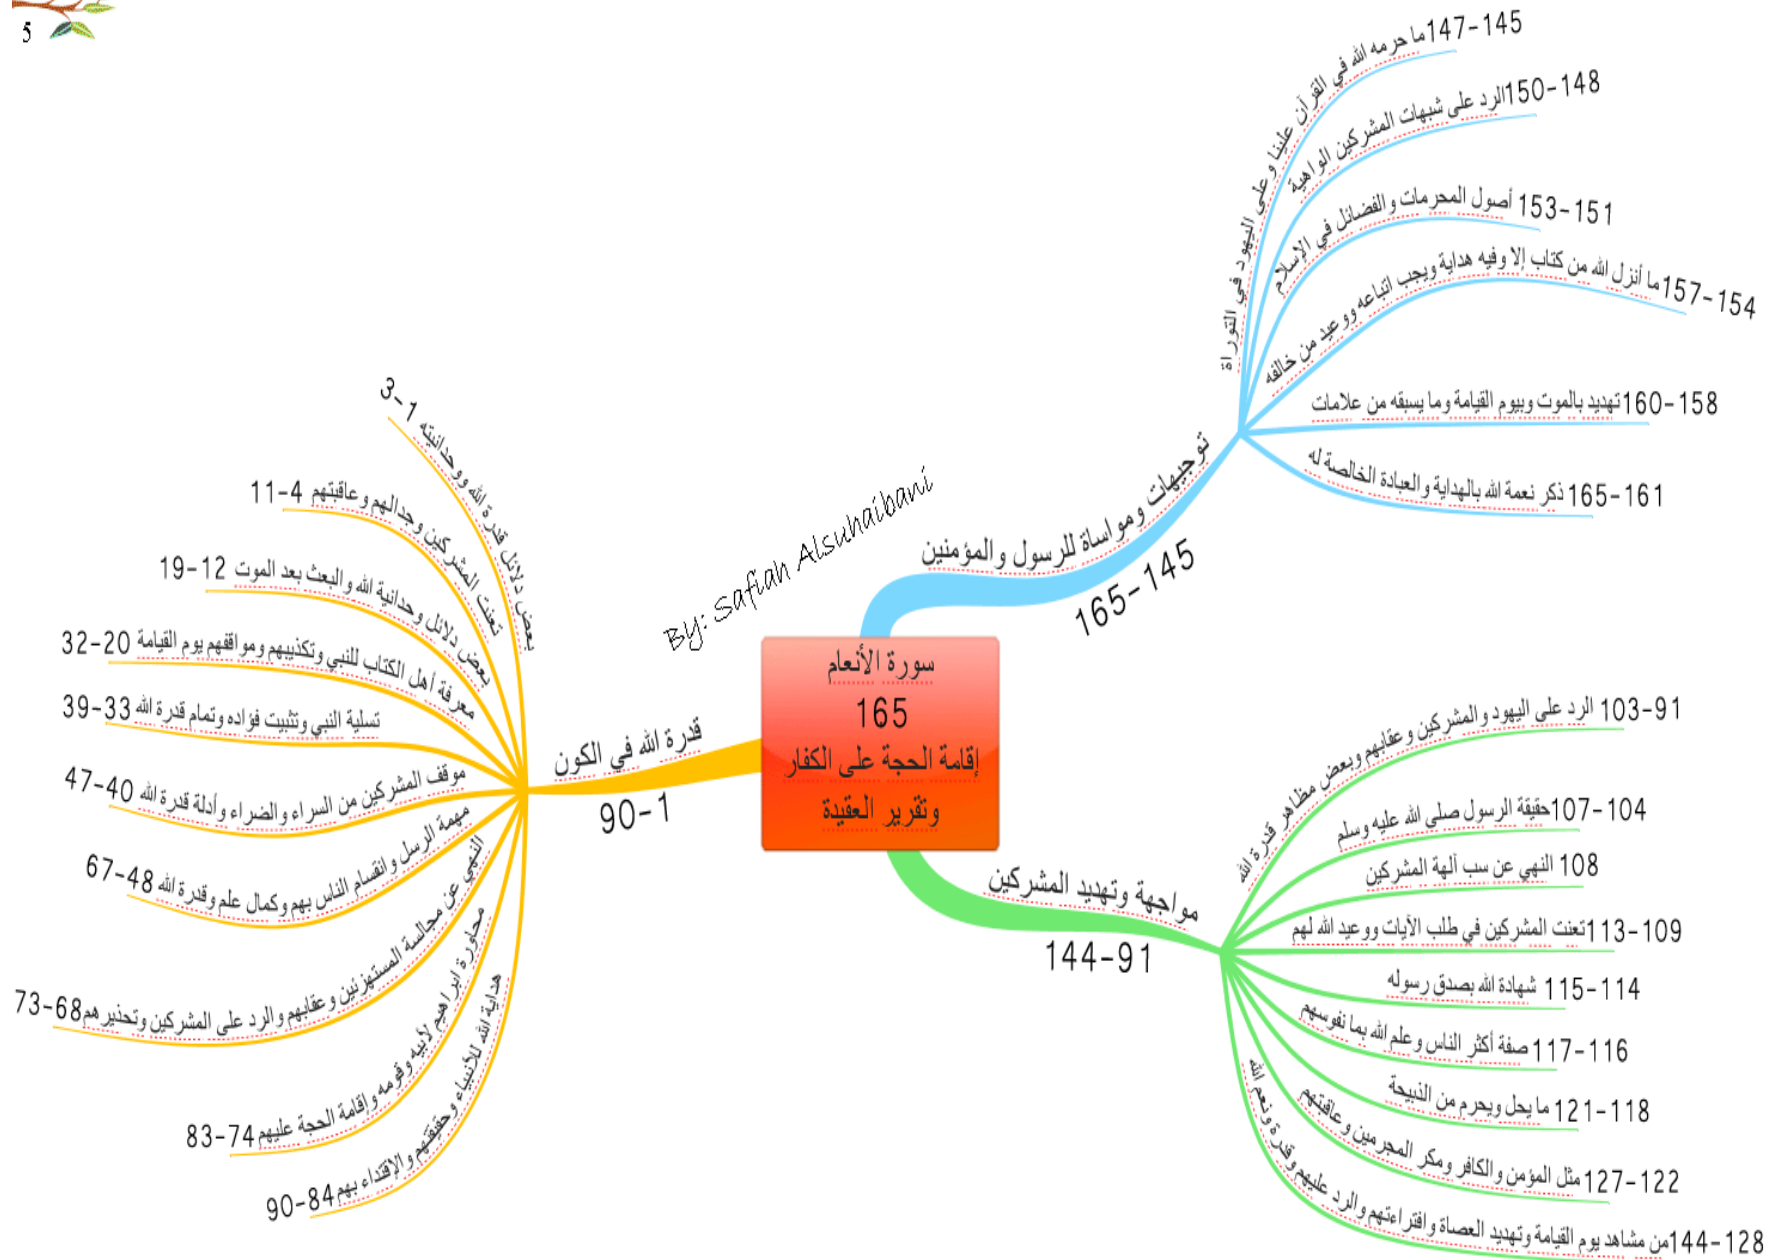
5

سورة الأنعام
165
إقامة الحجة على الكفار وتقرير العقيدة

By: Safiah Alsuhaibani

توجيهات ومواساة للرسول والمؤمنين
165-145

147-145 ما حرمه الله في القرآن علينا وعلى اليهود في التوراة
150-148 الرد على شبهات المشركين الواهية
153-151 أصول المحرمات والفضائل في الإسلام
157-154 ما أنزل الله من كتاب إلا وفيه هداية ويجب اتباعه ووعيد من خالفه
160-158 تهديد بالموت وبيوم القيامة وما يسبقه من علامات
165-161 ذكر نعمة الله بالهداية والعبادة الخالصة له

قدرة الله في الكون
90-1

3-1 بعض دلائل قدرة الله ووحدانيته
11-4 تعنت المشركين وجدالهم وعاقبتهم
19-12 بعض دلائل وحدانية الله والبعث بعد الموت
32-20 معرفة أهل الكتاب للنبي وتكذيبهم ومواقفهم يوم القيامة
39-33 تسلية النبي وتثبيت فؤاده وتمام قدرة الله
47-40 موقف المشركين من السراء والضراء وأدلة قدرة الله
67-48 مهمة الرسل وانقسام الناس بهم وكمال علم وقدرة الله
73-68 النهي عن مجالسة المستهزئين وعقابهم والرد على المشركين وتحذيرهم
83-74 محاورة ابراهيم لأبيه وقومه وإقامة الحجة عليهم
90-84 هداية الله للأنبياء وتحقيقهم والإقتداء بهم

مواجهة وتهديد المشركين
144-91

103-91 الرد على اليهود والمشركين وعقابهم وبعض مظاهر قدرة الله
107-104 حقيقة الرسول صلى الله عليه وسلم
108 النهي عن سب آلهة المشركين
113-109 تعنت المشركين في طلب الآيات ووعيد الله لهم
115-114 شهادة الله بصدق رسوله
117-116 صفة أكثر الناس وعلم الله بما نفوسهم
121-118 ما يحل ويحرم من الذبيحة
127-122 مثل المؤمن والكافر ومكر المجرمين وعاقبتهم
144-128 من مشاهد يوم القيامة وتهديد العصاة وافتراءتهم والرد عليهم وقدرة ونعم الله